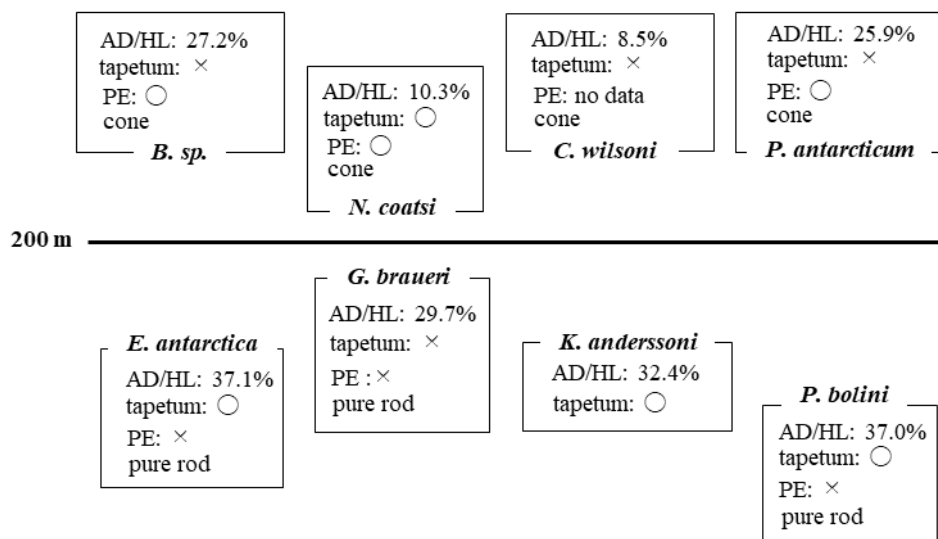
AD/HL: 27.2%
tapetum: ×
PE: ○
cone
B. sp.

AD/HL: 10.3%
tapetum: ○
PE: ○
cone
N. coatsi

AD/HL: 8.5%
tapetum: ×
PE: no data
cone
C. wilsoni

AD/HL: 25.9%
tapetum: ×
PE: ○
cone
P. antarcticum

200 m

E. antarctica
AD/HL: 37.1%
tapetum: ○
PE: ×
pure rod

G. braueri
AD/HL: 29.7%
tapetum: ×
PE : ×
pure rod

K. anderssoni
AD/HL: 32.4%
tapetum: ○

P. bolini
AD/HL: 37.0%
tapetum: ○
PE: ×
pure rod